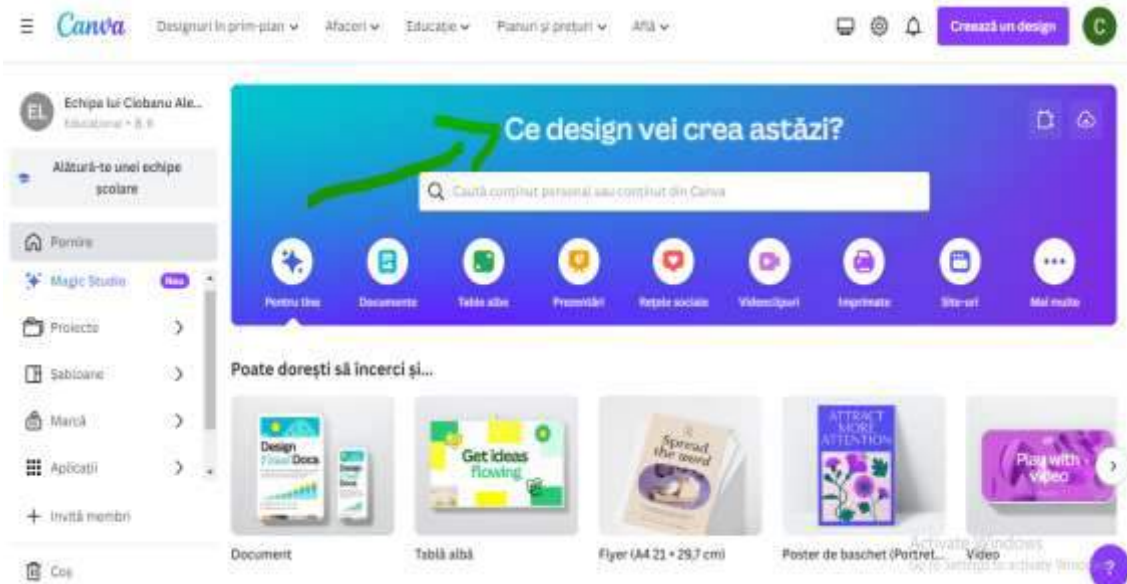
Canva Designuri în prim-plan ⌄ Afaceri ⌄ Educație ⌄ Planuri și prețuri ⌄ Află ⌄

Creează un design C

EL Echipa lui Ciobanu Ale... Educațional • 8, 9

Alătură-te unei echipe școlare

Pornire

Magic Studio Nou

Proiecte

Șabloane

Marcă

Aplicații

Invită membri

Coș

Ce design vei crea astăzi?

Caută conținut personal sau conținut din Canva

Pentru tine Documente Table albe Prezentări Rețele sociale Videoclipuri Imprimate Site-uri Mai multe

Poate dorești să încerci și...

Design Flow Docs

Get ideas flowing

Spread the word

ATTRACT MORE ATTENTION

Play with video

Document

Tablă albă

Flyer (A4 21 × 29,7 cm)

Poster de baschet (Portret...

Video

Activate Windows
Go to Settings to activate Windows.